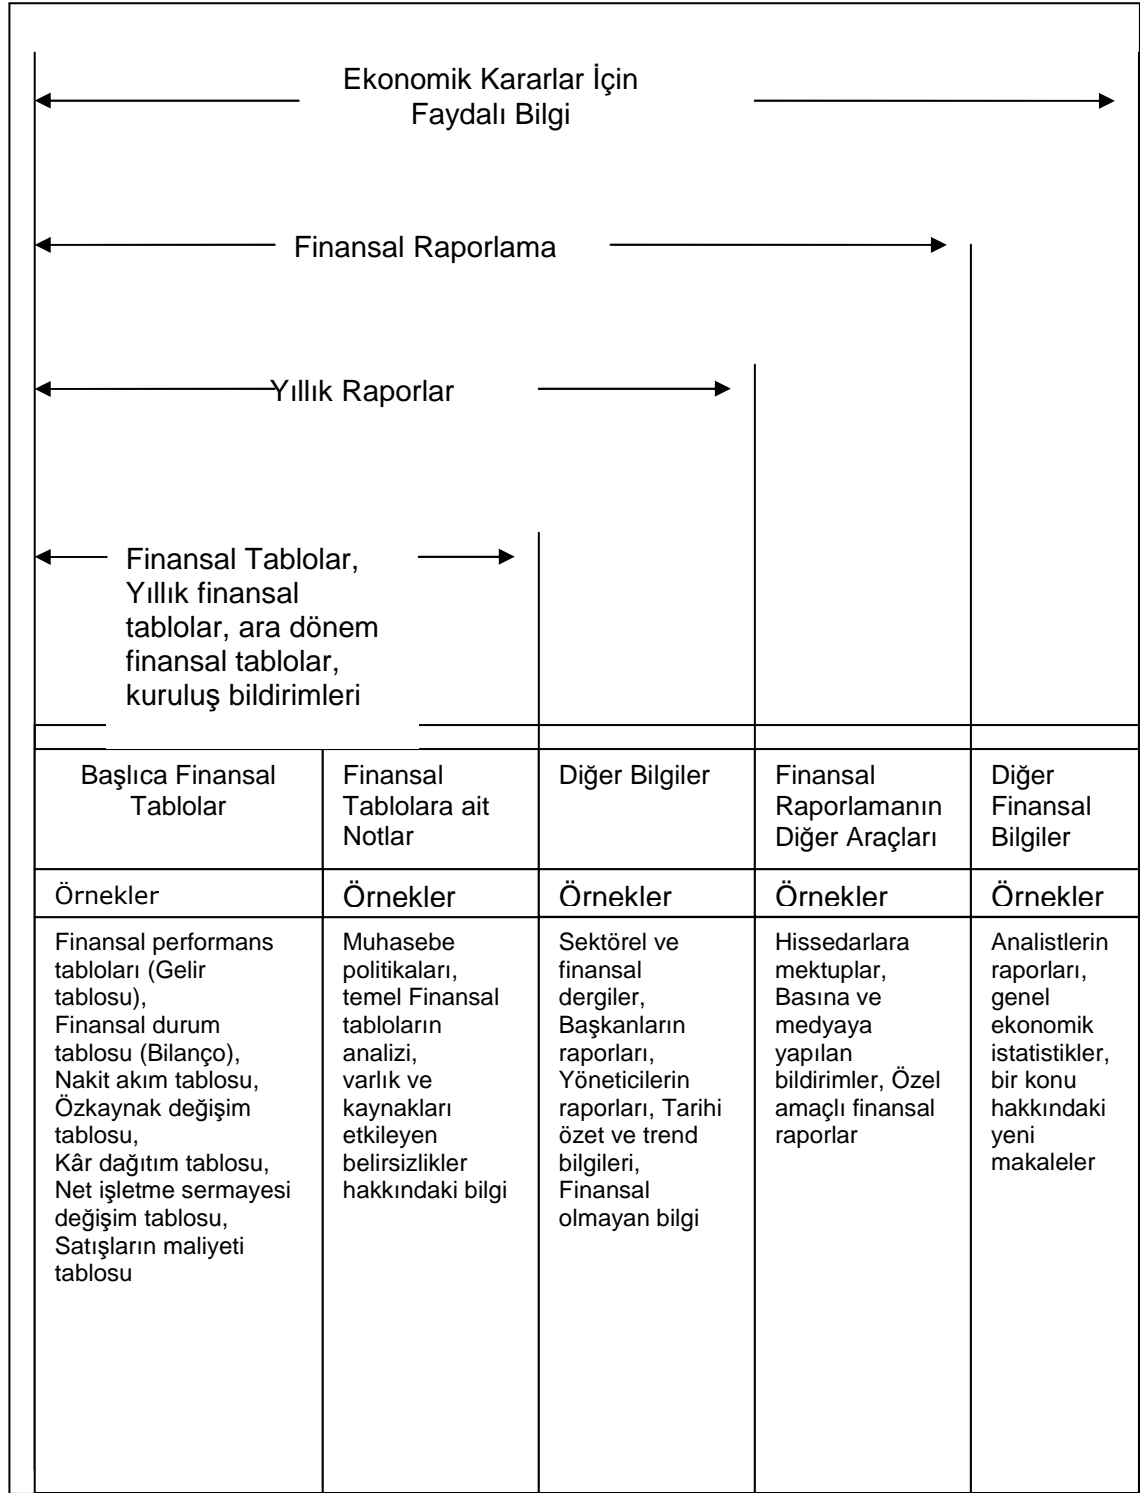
Ekonomik Kararlar İçin Faydalı Bilgi

Finansal Raporlama

Yıllık Raporlar

Finansal Tablolar, Yıllık finansal tablolar, ara dönem finansal tablolar, kuruluş bildirimleri

| Başlıca Finansal Tablolar | Finansal Tablolara ait Notlar | Diğer Bilgiler | Finansal Raporlamanın Diğer Araçları | Diğer Finansal Bilgiler |
|---|---|---|---|---|
| Örnekler | Örnekler | Örnekler | Örnekler | Örnekler |
| Finansal performans tabloları (Gelir tablosu), Finansal durum tablosu (Bilanço), Nakit akım tablosu, Özkaynak değişim tablosu, Kâr dağıtım tablosu, Net işletme sermayesi değişim tablosu, Satışların maliyeti tablosu | Muhasebe politikaları, temel Finansal tabloların analizi, varlık ve kaynakları etkileyen belirsizlikler hakkındaki bilgi | Sektörel ve finansal dergiler, Başkanların raporları, Yöneticilerin raporları, Tarihi özet ve trend bilgileri, Finansal olmayan bilgi | Hissedarlara mektuplar, Basına ve medyaya yapılan bildirimler, Özel amaçlı finansal raporlar | Analistlerin raporları, genel ekonomik istatistikler, bir konu hakkındaki yeni makaleler |